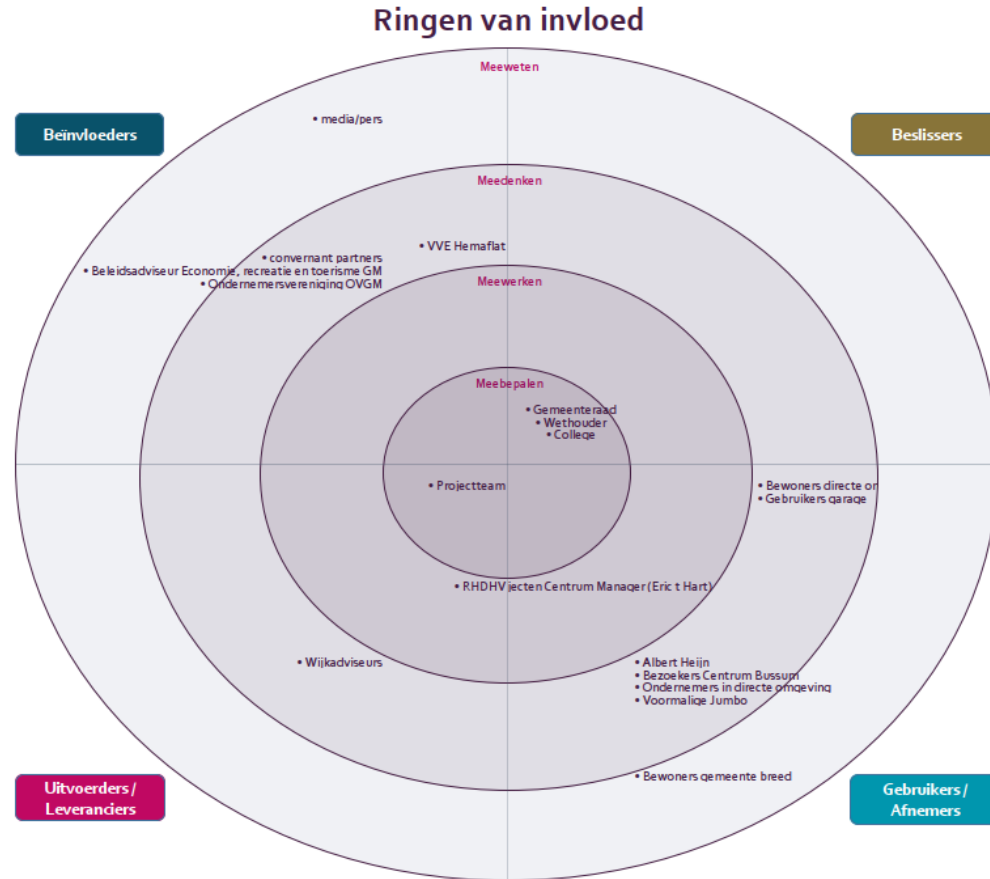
Ringen van invloed

Meeweten

Beïnvloeders

Beslissers

• media/pers

Meedenken

• convernant partners
• Beleidsadviseur Economie, recreatie en toerisme GM
• Ondernemersvereniging OVGM

• VVE Hemaflat

Meewerken

Meebepalen

• Gemeenteraad
• Wethouder
• College

• Projectteam

• Bewoners directe or
• Gebruikers garage

• RHDHV jecten Centrum Manager (Eric t Hart)

• Wijkadviseurs

• Albert Heijn
• Bezoekers Centrum Bussum
• Ondernemers in directe omgeving
• Voormalige Jumbo

Uitvoerders / Leveranciers

• Bewoners gemeente breed

Gebruikers / Afnemers